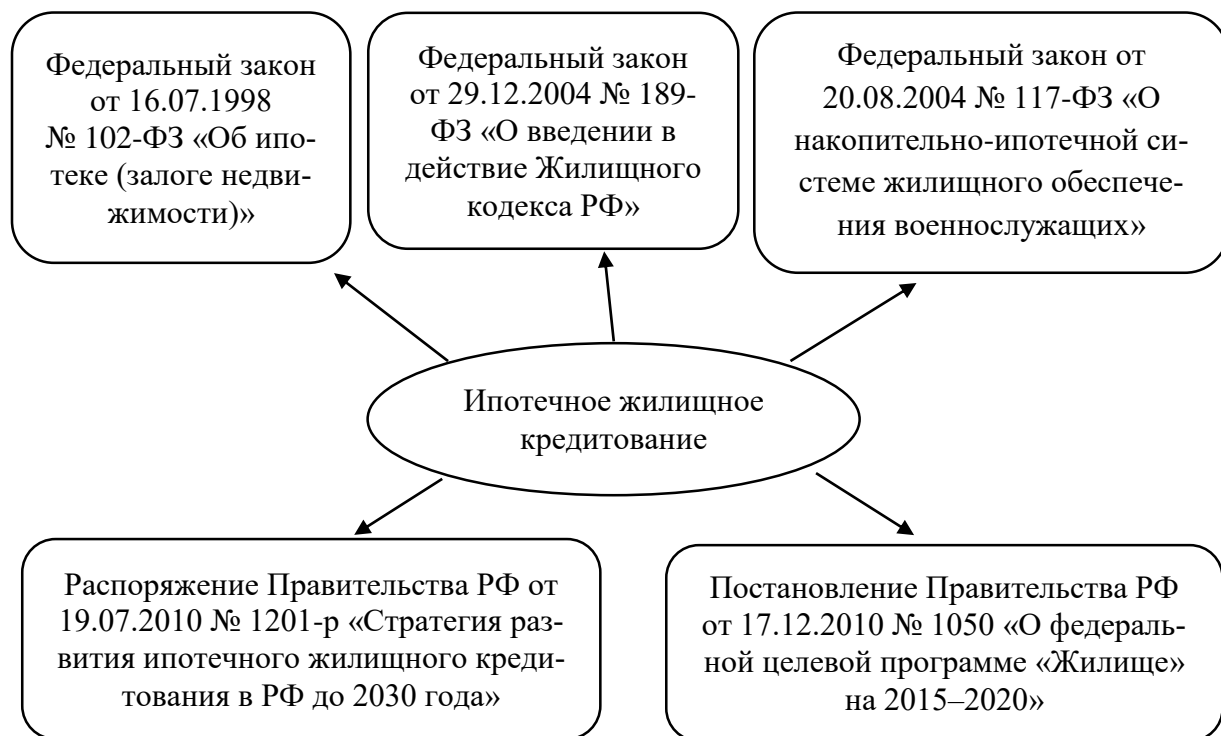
Федеральный закон от 16.07.1998 № 102-ФЗ «Об ипотеке (залоге недвижимости)»

Федеральный закон от 29.12.2004 № 189-ФЗ «О введении в действие Жилищного кодекса РФ»

Федеральный закон от 20.08.2004 № 117-ФЗ «О накопительно-ипотечной системе жилищного обеспечения военнослужащих»

Ипотечное жилищное кредитование

Распоряжение Правительства РФ от 19.07.2010 № 1201-р «Стратегия развития ипотечного жилищного кредитования в РФ до 2030 года»

Постановление Правительства РФ от 17.12.2010 № 1050 «О федеральной целевой программе «Жилище» на 2015–2020»